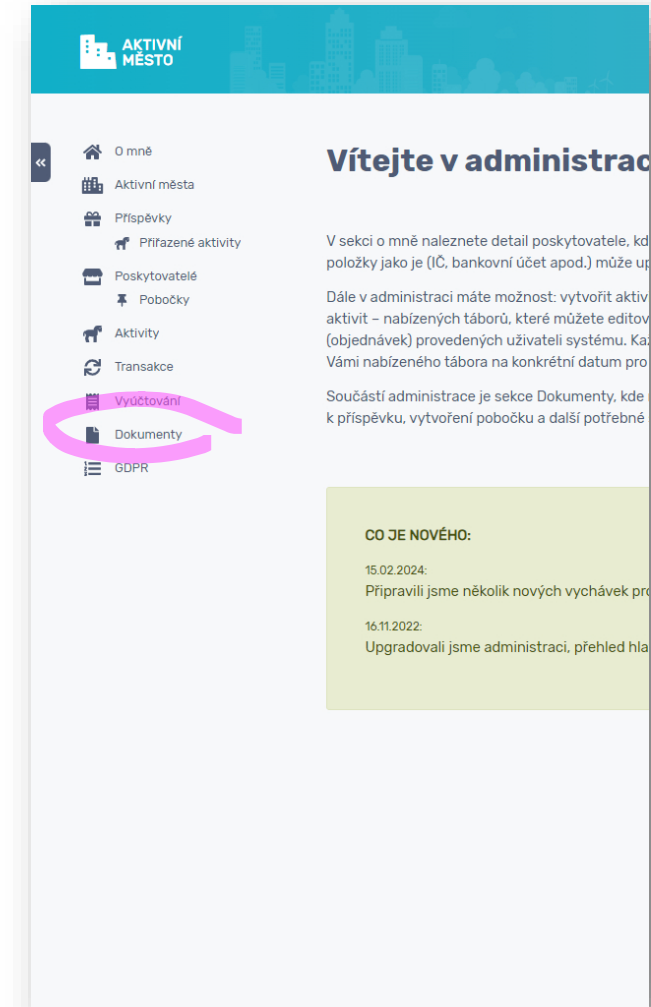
AKTIVNÍ MĚSTO

«

O mně
Aktivní města
Příspěvky
Přiřazené aktivity
Poskytovatelé
Pobočky
Aktivity
Transakce
Vyúčtování
Dokumenty
GDPR

Vítejte v administrac

V sekci o mně naleznete detail poskytovatele, kd položky jako je (IČ, bankovní účet apod.) může up

Dále v administraci máte možnost: vytvořit aktiv aktivit – nabízených táborů, které můžete editov (objednávek) provedených uživateli systému. Ka Vámi nabízeného tábora na konkrétní datum pro

Součástí administrace je sekce Dokumenty, kde k příspěvku, vytvoření pobočku a další potřebné

CO JE NOVÉHO:

15.02.2024:
Připravili jsme několik nových vychávek pro

16.11.2022:
Upgradovali jsme administraci, přehled hla